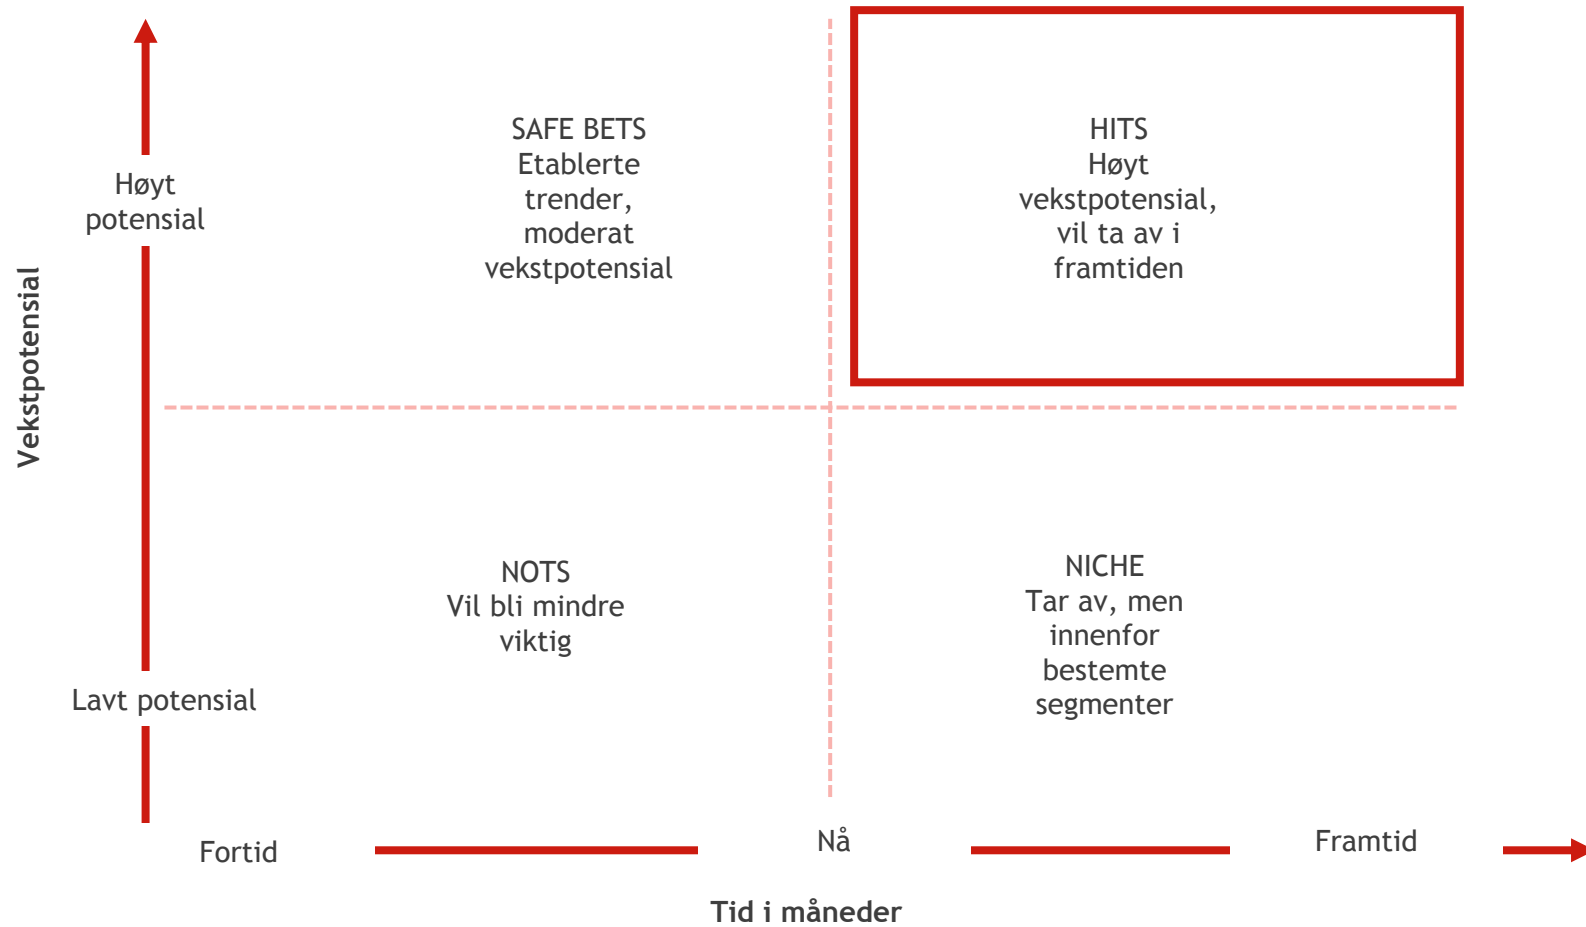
Vekstpotensial

Høyt potensial

Lavt potensial

SAFE BETS
Etablerte trender, moderat vekstpotensial

HITS
Høyt vekstpotensial, vil ta av i framtiden

NOTS
Vil bli mindre viktig

NICHE
Tar av, men innenfor bestemte segmenter

Fortid

Nå

Framtid

Tid i måneder